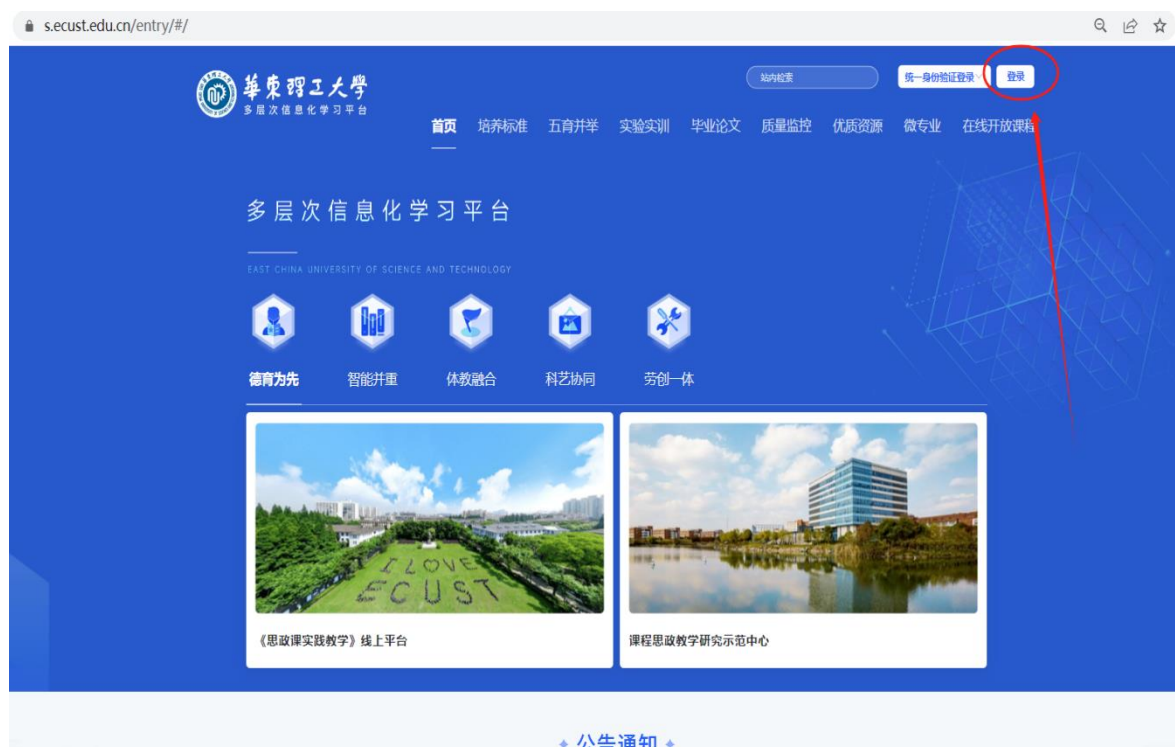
s.ecust.edu.cn/entry/#/

華東理工大學
多层次信息化学习平台

站内检索

统一身份验证登录

登录

首页 培养标准 五育并举 实验实训 毕业论文 质量监控 优质资源 微专业 在线开放课程

多层次信息化学习平台

EAST CHINA UNIVERSITY OF SCIENCE AND TECHNOLOGY

德育为先 智能并重 体教融合 科艺协同 劳创一体

I LOVE ECUST

《思政课实践教学》线上平台

课程思政教学研究示范中心

公告通知